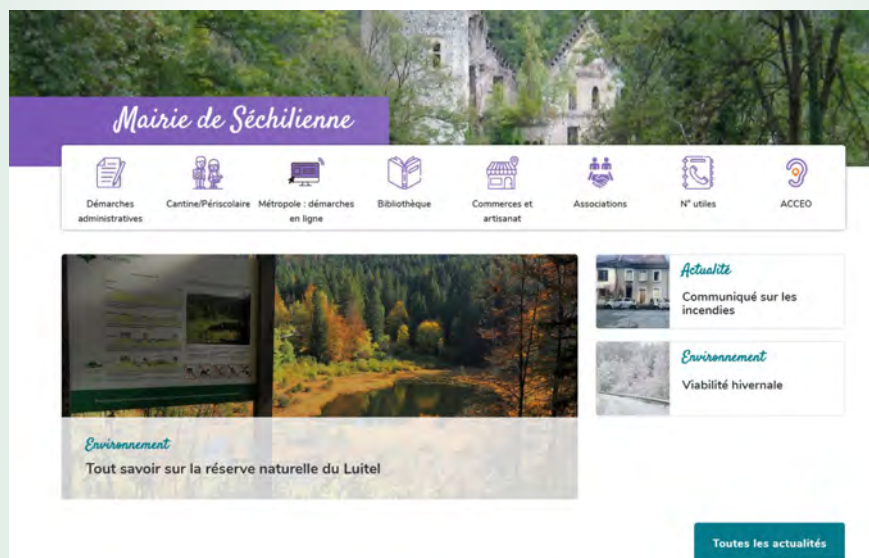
Mairie de Séchilienne

Démarches administratives

Cantine/Périscolaire

Métropole : démarches en ligne

Bibliothèque

Commerces et artisanat

Associations

N° utiles

ACCEO

Environnement

Tout savoir sur la réserve naturelle du Luitel

Actualité

Communiqué sur les incendies

Environnement

Viabilité hivernale

Toutes les actualités